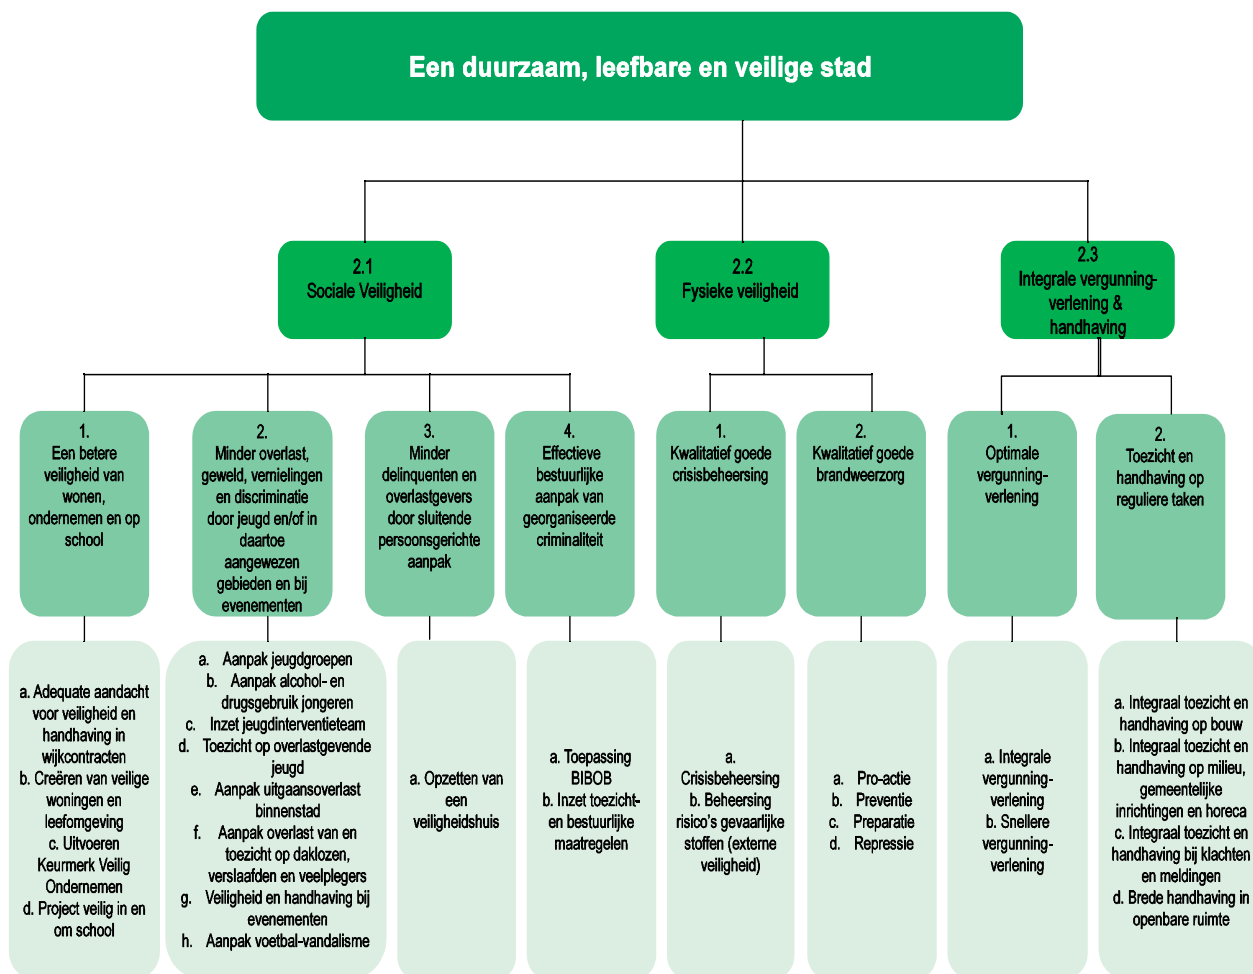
Een duurzaam, leefbare en veilige stad

2.1
Sociale Veiligheid

2.2
Fysieke veiligheid

2.3
Integrale vergunningverlening & handhaving

1.
Een betere veiligheid van wonen, ondernemen en op school

a. Adequate aandacht voor veiligheid en handhaving in wijkcontracten
b. Creëren van veilige woningen en leefomgeving
c. Uitvoeren Keurmerk Veilig Ondernemen
d. Project veilig in en om school

2.
Minder overlast, geweld, vernielingen en discriminatie door jeugd en/of in daartoe aangewezen gebieden en bij evenementen

a. Aanpak jeugdgroepen
b. Aanpak alcohol- en drugsgebruik jongeren
c. Inzet jeugdinterventieteam
d. Toezicht op overlastgevende jeugd
e. Aanpak uitgaansoverlast binnenstad
f. Aanpak overlast van en toezicht op daklozen, verslaafden en veelplegers
g. Veiligheid en handhaving bij evenementen
h. Aanpak voetbal-vandalisme

3.
Minder delinquenten en overlastgevers door sluitende persoonsgerichte aanpak

a. Opzetten van een veiligheidshuis

4.
Effectieve bestuurlijke aanpak van georganiseerde criminaliteit

a. Toepassing BIBOB
b. Inzet toezicht- en bestuurlijke maatregelen

1.
Kwalitatief goede crisisbeheersing

a.
Crisisbeheersing
b. Beheersing risico's gevaarlijke stoffen (externe veiligheid)

2.
Kwalitatief goede brandweerzorg

a. Pro-actie
b. Preventie
c. Preparatie
d. Repressie

1.
Optimale vergunningverlening

a. Integrale vergunningverlening
b. Snellere vergunningverlening

2.
Toezicht en handhaving op reguliere taken

a. Integraal toezicht en handhaving op bouw
b. Integraal toezicht en handhaving op milieu, gemeentelijke inrichtingen en horeca
c. Integraal toezicht en handhaving bij klachten en meldingen
d. Brede handhaving in openbare ruimte